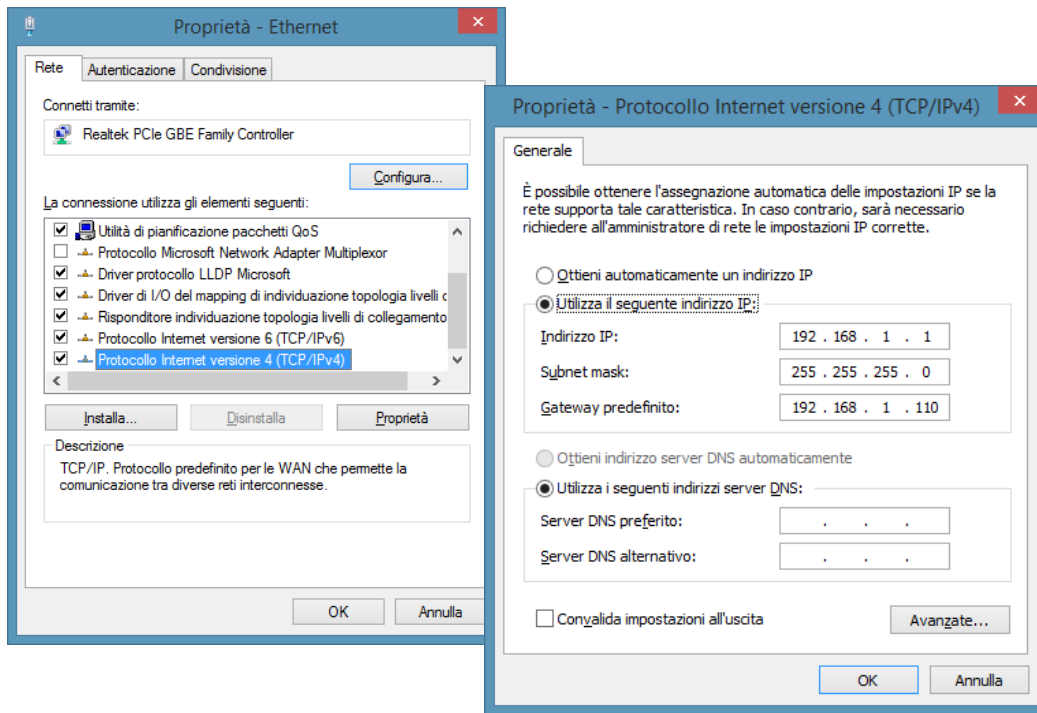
Proprietà - Ethernet

Rete | Autenticazione | Condivisione

Connetti tramite:

Realtek PCIe GBE Family Controller

Configura...

La connessione utilizza gli elementi seguenti:

Utilità di pianificazione pacchetti QoS
Protocollo Microsoft Network Adapter Multiplexor
Driver protocollo LLDP Microsoft
Driver di I/O del mapping di individuazione topologia livelli c
Risponditore individuazione topologia livelli di collegamento
Protocollo Internet versione 6 (TCP/IPv6)
Protocollo Internet versione 4 (TCP/IPv4)

Installa... | Disinstalla | Proprietà

Descrizione

TCP/IP. Protocollo predefinito per le WAN che permette la comunicazione tra diverse reti interconnesse.

OK | Annulla

Proprietà - Protocollo Internet versione 4 (TCP/IPv4)

Generale

È possibile ottenere l'assegnazione automatica delle impostazioni IP se la rete supporta tale caratteristica. In caso contrario, sarà necessario richiedere all'amministratore di rete le impostazioni IP corrette.

Ottieni automaticamente un indirizzo IP

Utilizza il seguente indirizzo IP:

| | |
|---|---|
| Indirizzo IP: | 192 . 168 . 1 . 1 |
| Subnet mask: | 255 . 255 . 255 . 0 |
| Gateway predefinito: | 192 . 168 . 1 . 110 |

Ottieni indirizzo server DNS automaticamente

Utilizza i seguenti indirizzi server DNS:

| | |
|---|---|
| Server DNS preferito: | . . . |
| Server DNS alternativo: | . . . |

Convalida impostazioni all'uscita

Avanzate...

OK | Annulla